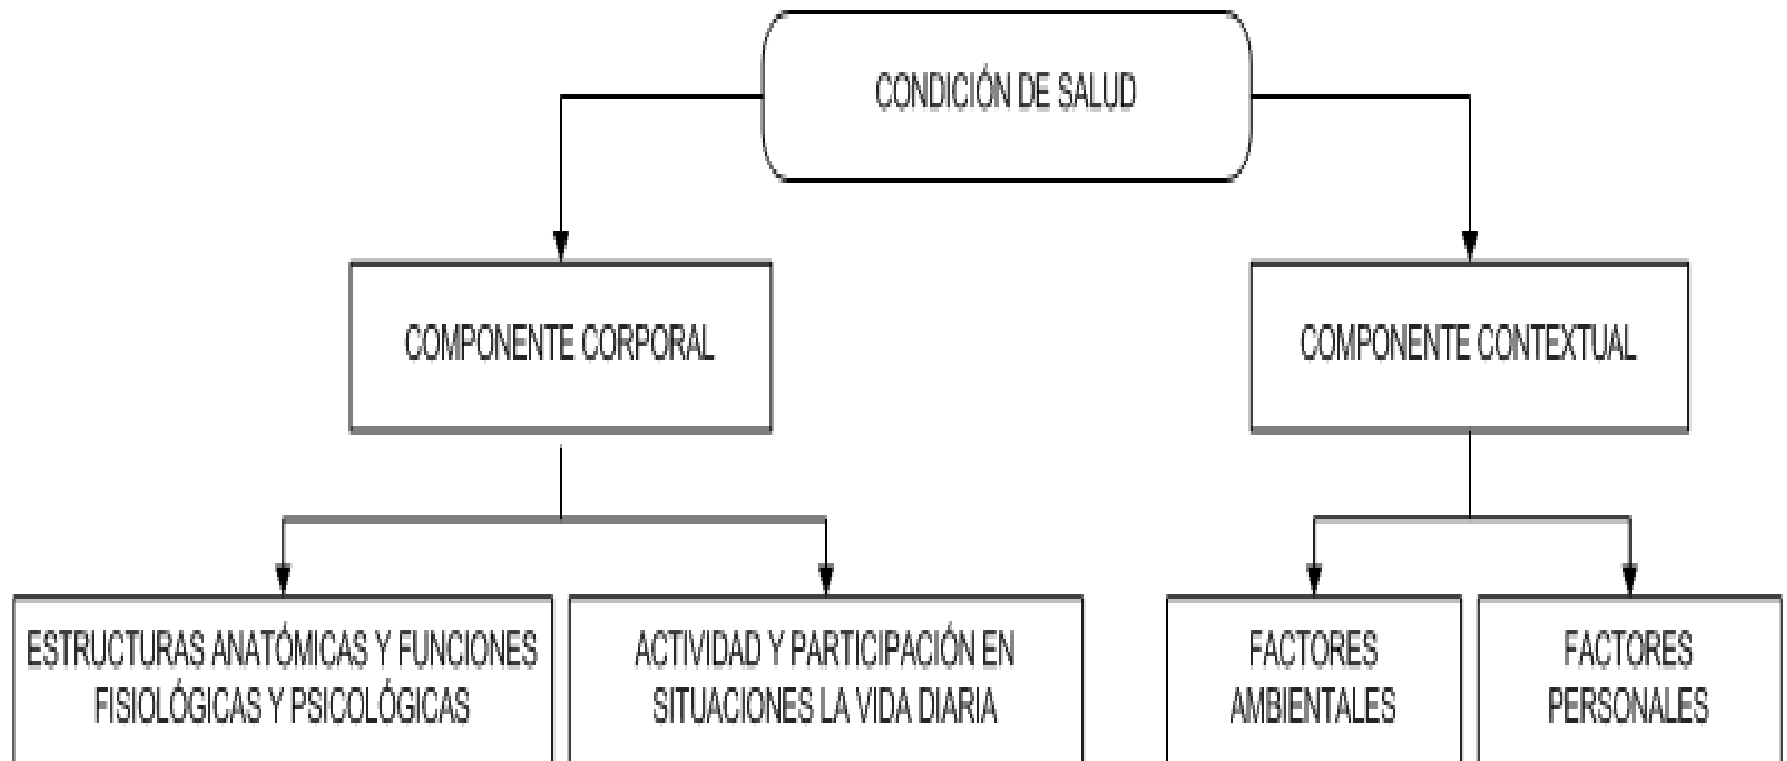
CONDICIÓN DE SALUD

COMPONENTE CORPORAL

COMPONENTE CONTEXTUAL

ESTRUCTURAS ANATÓMICAS Y FUNCIONES FISIOLÓGICAS Y PSICOLÓGICAS

ACTIVIDAD Y PARTICIPACIÓN EN SITUACIONES LA VIDA DIARIA

FACTORES AMBIENTALES

FACTORES PERSONALES